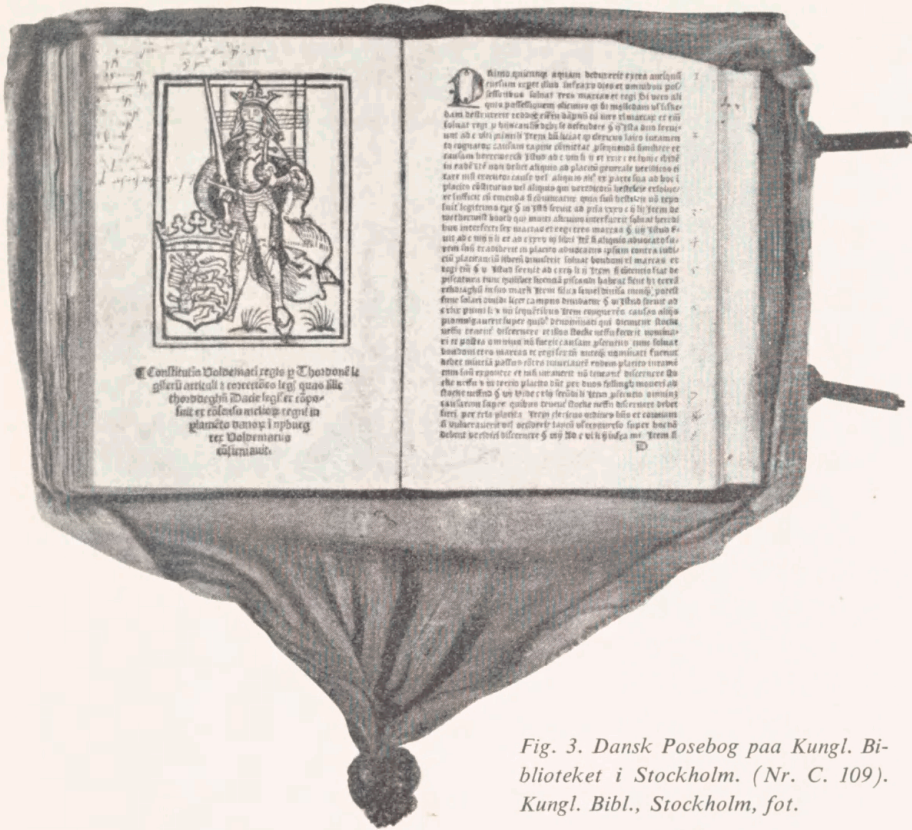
Constitutio Voldemari regis p Thordonē le gisteri articuli i correctões legi quas ille thordheghi Dade leger capo sint et consensu meliorū regni in plameto danoꝝ i nyborg ter Voldemarus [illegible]

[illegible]

Fig. 3. Dansk Posebog paa Kungl. Biblioteket i Stockholm. (Nr. C. 109). Kungl. Bibl., Stockholm, fot.